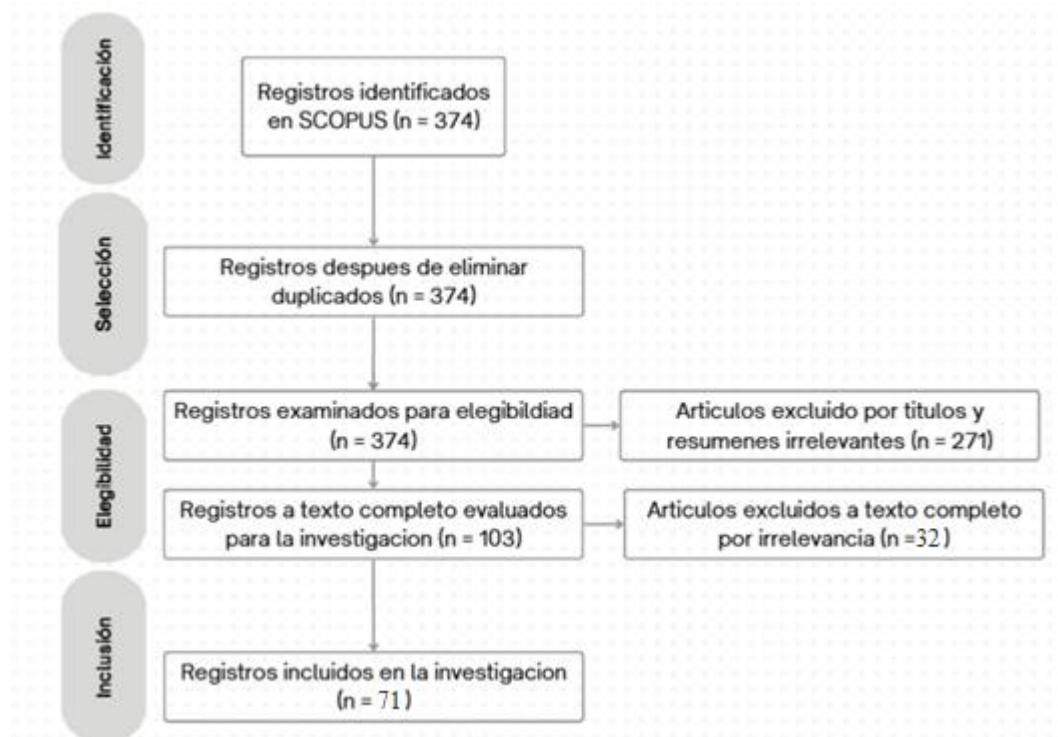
Identificación

Registros identificados en SCOPUS (n = 374)

Selección

Registros despues de eliminar duplicados (n = 374)

Elegibilidad

Registros examinados para elegibildiad (n = 374)

Articulos excluido por titulos y resumenes irrelevantes (n = 271)

Registros a texto completo evaluados para la investigacion (n = 103)

Articulos excluidos a texto completo por irrelevancia (n =32)

Inclusión

Registros incluidos en la investigacion (n = 71)